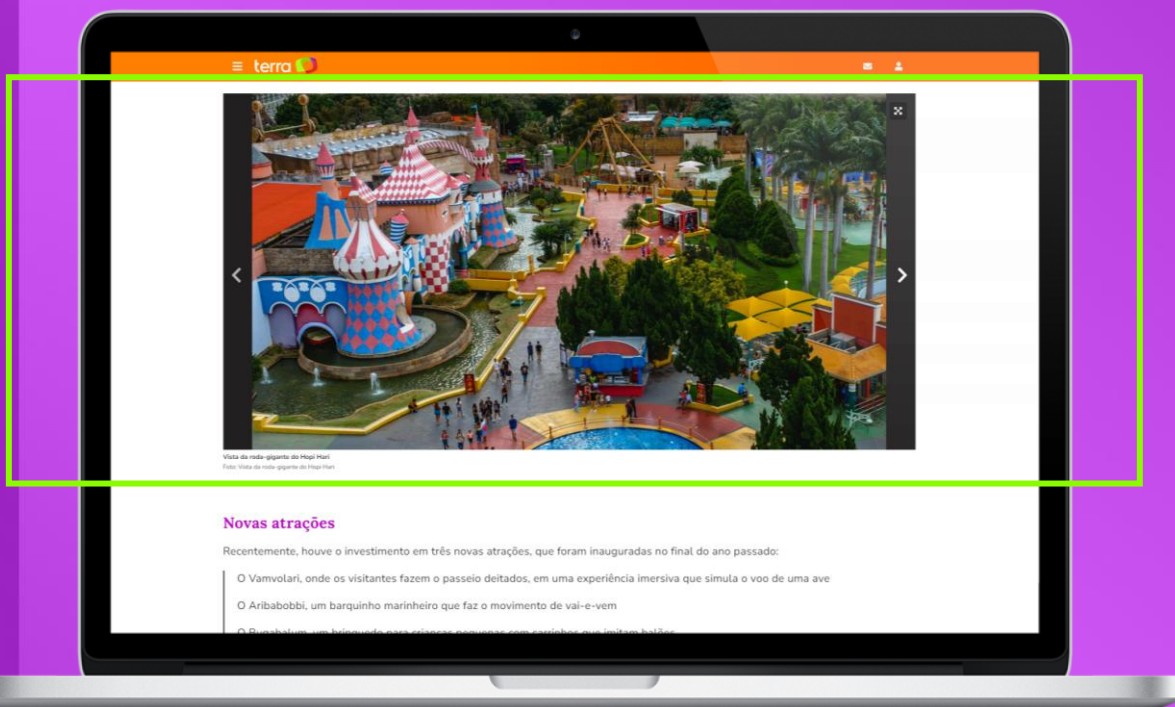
terra

Vista da roda-gigante do Hopi Hari
Foto: Vista da roda-gigante do Hopi Hari

Novas atrações

Recentemente, houve o investimento em três novas atrações, que foram inauguradas no final do ano passado:

O Vamvolari, onde os visitantes fazem o passeio deitados, em uma experiência imersiva que simula o voo de uma ave

O Aribabobbi, um barquinho marinheiro que faz o movimento de vai-e-vem

O Bugabalum, um brinquedo para crianças pequenas com carrinhos que imitam balões